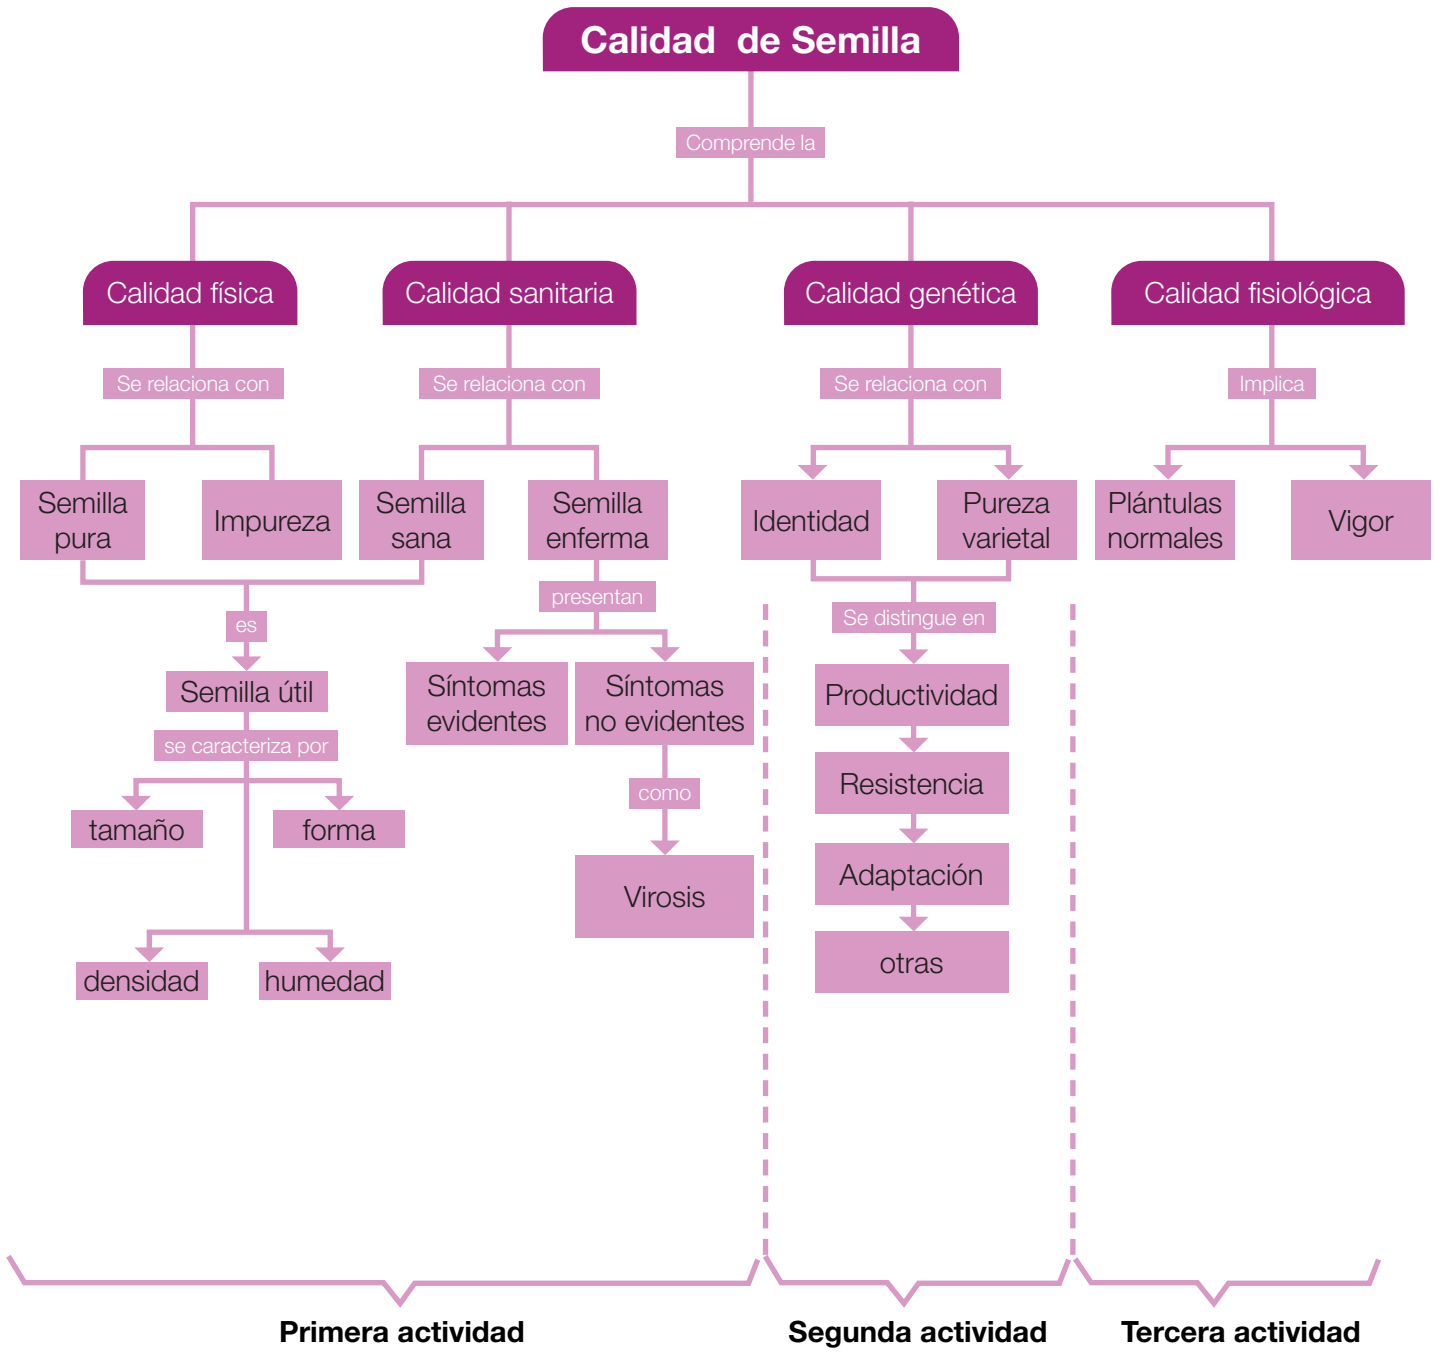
Calidad de Semilla

Comprende la

Calidad física

Se relaciona con

Semilla pura

Impureza

es

Semilla útil

se caracteriza por

tamaño

forma

densidad

humedad

Calidad sanitaria

Se relaciona con

Semilla sana

Semilla enferma

presentan

Síntomas evidentes

Síntomas no evidentes

como

Virosis

Calidad genética

Se relaciona con

Identidad

Pureza varietal

Se distingue en

Productividad

Resistencia

Adaptación

otras

Calidad fisiológica

Implica

Plántulas normales

Vigor

Primera actividad

Segunda actividad

Tercera actividad